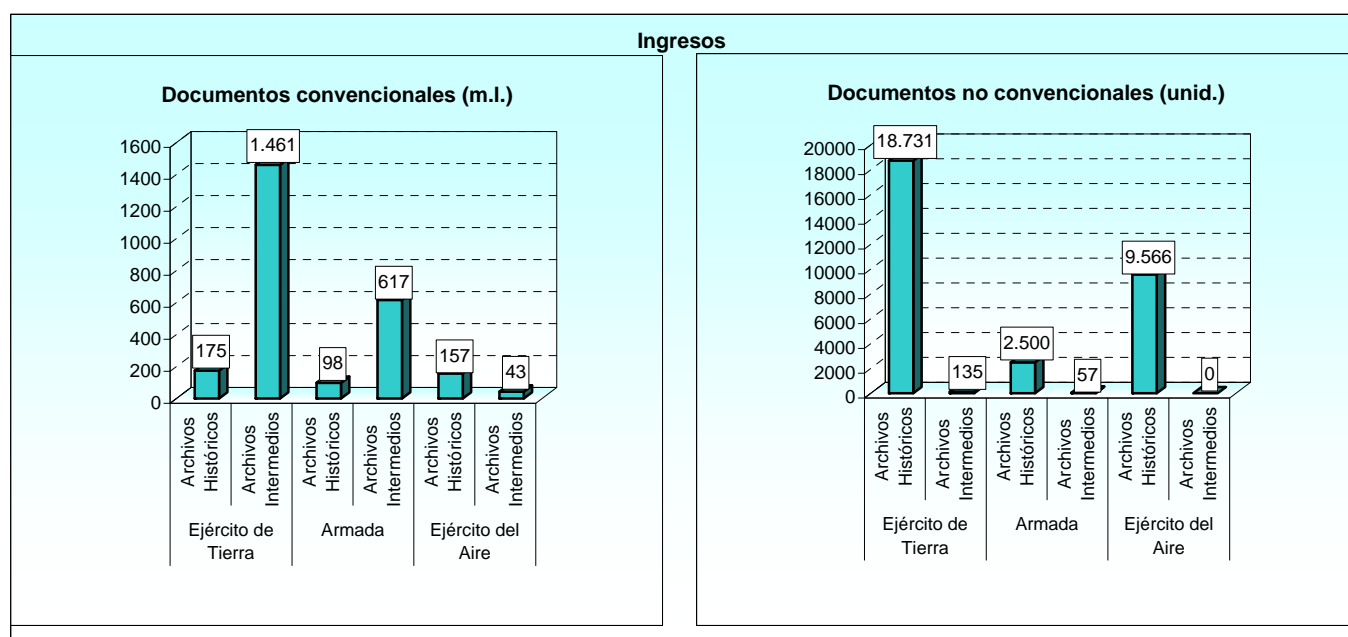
Ingresos

Documentos convencionales (m.l.)

1600
1400
1200
1000
800
600
400
200
0

175
1.461
98
617
157
43

Archivos Históricos
Archivos Intermedios
Archivos Históricos
Archivos Intermedios
Archivos Históricos
Archivos Intermedios

Ejército de Tierra
Armada
Ejército del Aire

Documentos no convencionales (unid.)

20000
18000
16000
14000
12000
10000
8000
6000
4000
2000
0

18.731
135
2.500
57
9.566
0

Archivos Históricos
Archivos Intermedios
Archivos Históricos
Archivos Intermedios
Archivos Históricos
Archivos Intermedios

Ejército de Tierra
Armada
Ejército del Aire